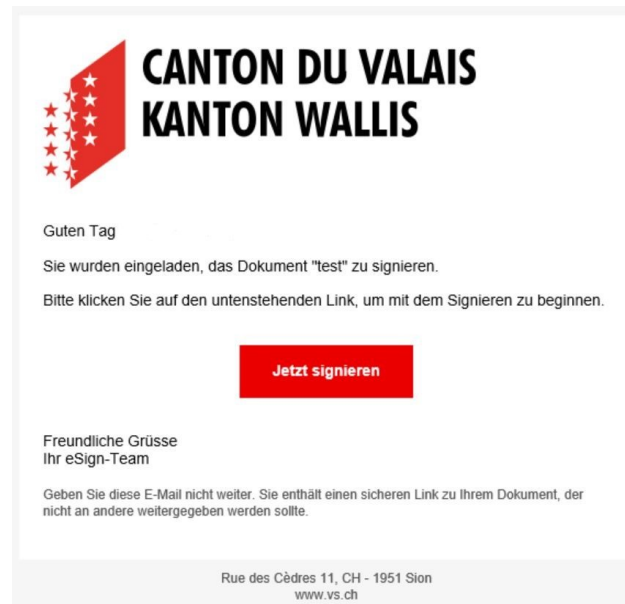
CANTON DU VALAIS
KANTON WALLIS

Guten Tag

Sie wurden eingeladen, das Dokument "test" zu signieren.

Bitte klicken Sie auf den untenstehenden Link, um mit dem Signieren zu beginnen.

Jetzt signieren

Freundliche Grüsse
Ihr eSign-Team

Geben Sie diese E-Mail nicht weiter. Sie enthält einen sicheren Link zu Ihrem Dokument, der nicht an andere weitergegeben werden sollte.

Rue des Cèdres 11, CH - 1951 Sion
www.vs.ch